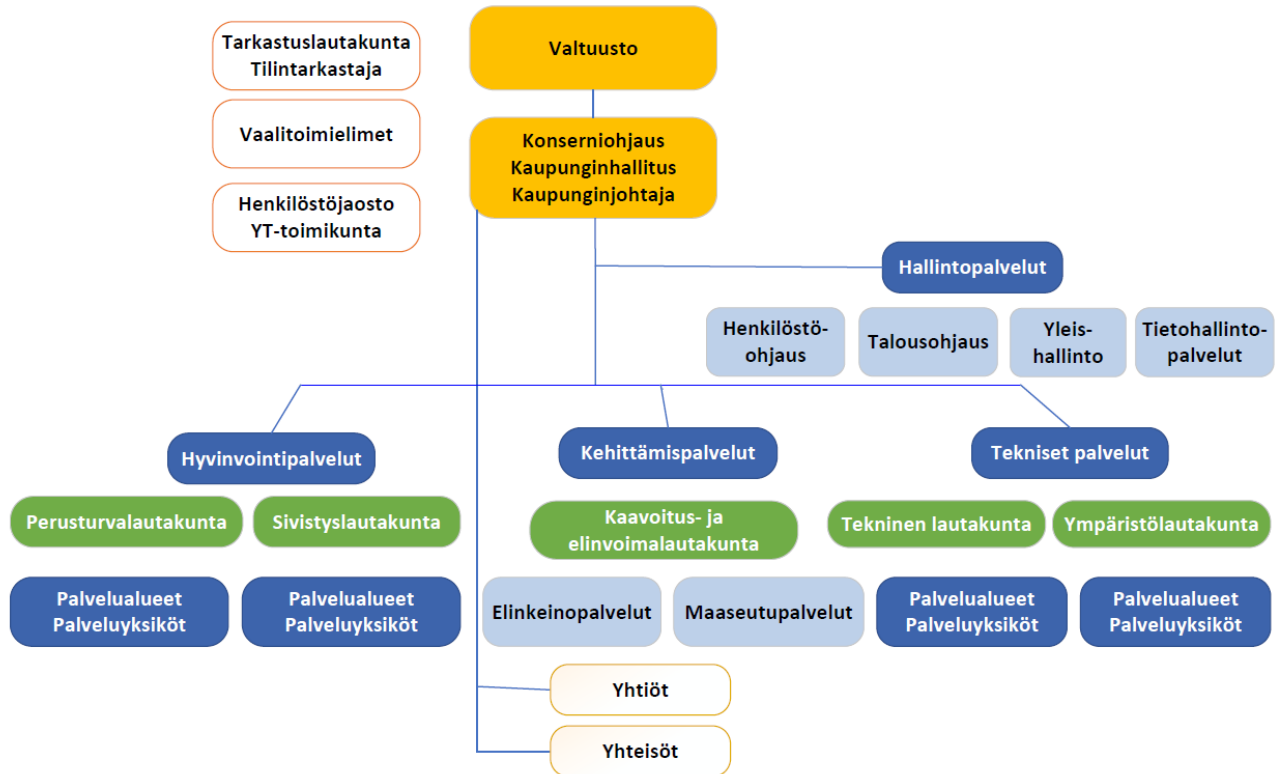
Tarkastuslautakunta
Tilintarkastaja

Vaalitoimielimet

Henkilöstöjaosto
YT-toimikunta

Valtuusto

Konserniohjaus
Kaupunginhallitus
Kaupunginjohtaja

Hallintopalvelut

Henkilöstöohjaus

Talousohjaus

Yleishallinto

Tietohallintopalvelut

Hyvinvointipalvelut

Perusturvalautakunta

Sivistyslautakunta

Palvelualueet
Palveluyksiköt

Palvelualueet
Palveluyksiköt

Kehittämispalvelut

Kaavoitus- ja elinvoimalautakunta

Elinkeinopalvelut

Maaseutupalvelut

Tekniset palvelut

Tekninen lautakunta

Ympäristölautakunta

Palvelualueet
Palveluyksiköt

Palvelualueet
Palveluyksiköt

Yhtiöt

Yhteisöt